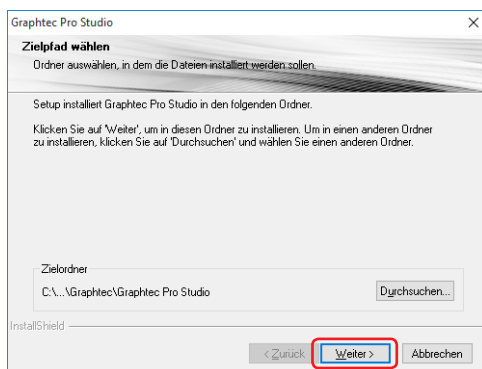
Graphtec Pro Studio

×

Zielpfad wählen

Ordner auswählen, in dem die Dateien installiert werden sollen.

Setup installiert Graphtec Pro Studio in den folgenden Ordner.

Klicken Sie auf 'Weiter', um in diesen Ordner zu installieren. Um in einen anderen Ordner zu installieren, klicken Sie auf 'Durchsuchen' und wählen Sie einen anderen Ordner.

Zielordner

C:\...\Graphtec\Graphtec Pro Studio

Durchsuchen...

InstallShield

< Zurück

Weiter >

Abbrechen